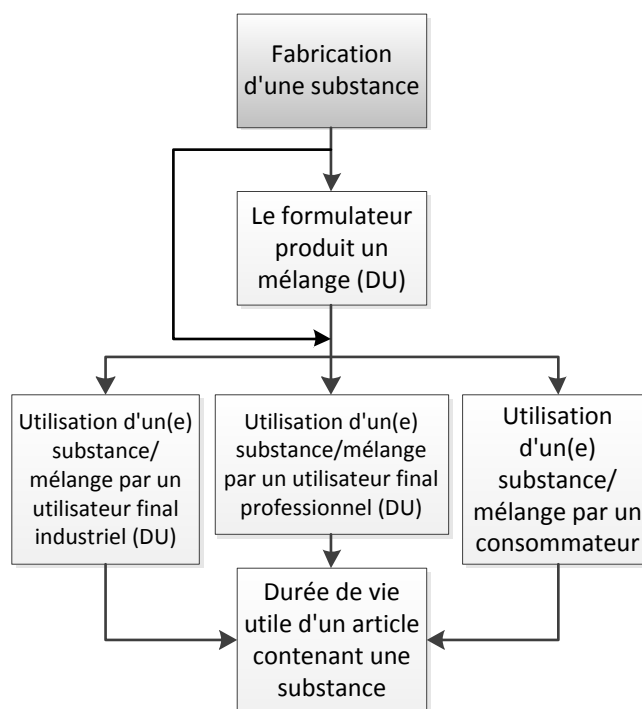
Fabrication d'une substance

Le formulateur produit un mélange (DU)

Utilisation d'un(e) substance/ mélange par un utilisateur final industriel (DU)

Utilisation d'un(e) substance/mélange par un utilisateur final professionnel (DU)

Utilisation d'un(e) substance/ mélange par un consommateur

Durée de vie utile d'un article contenant une substance